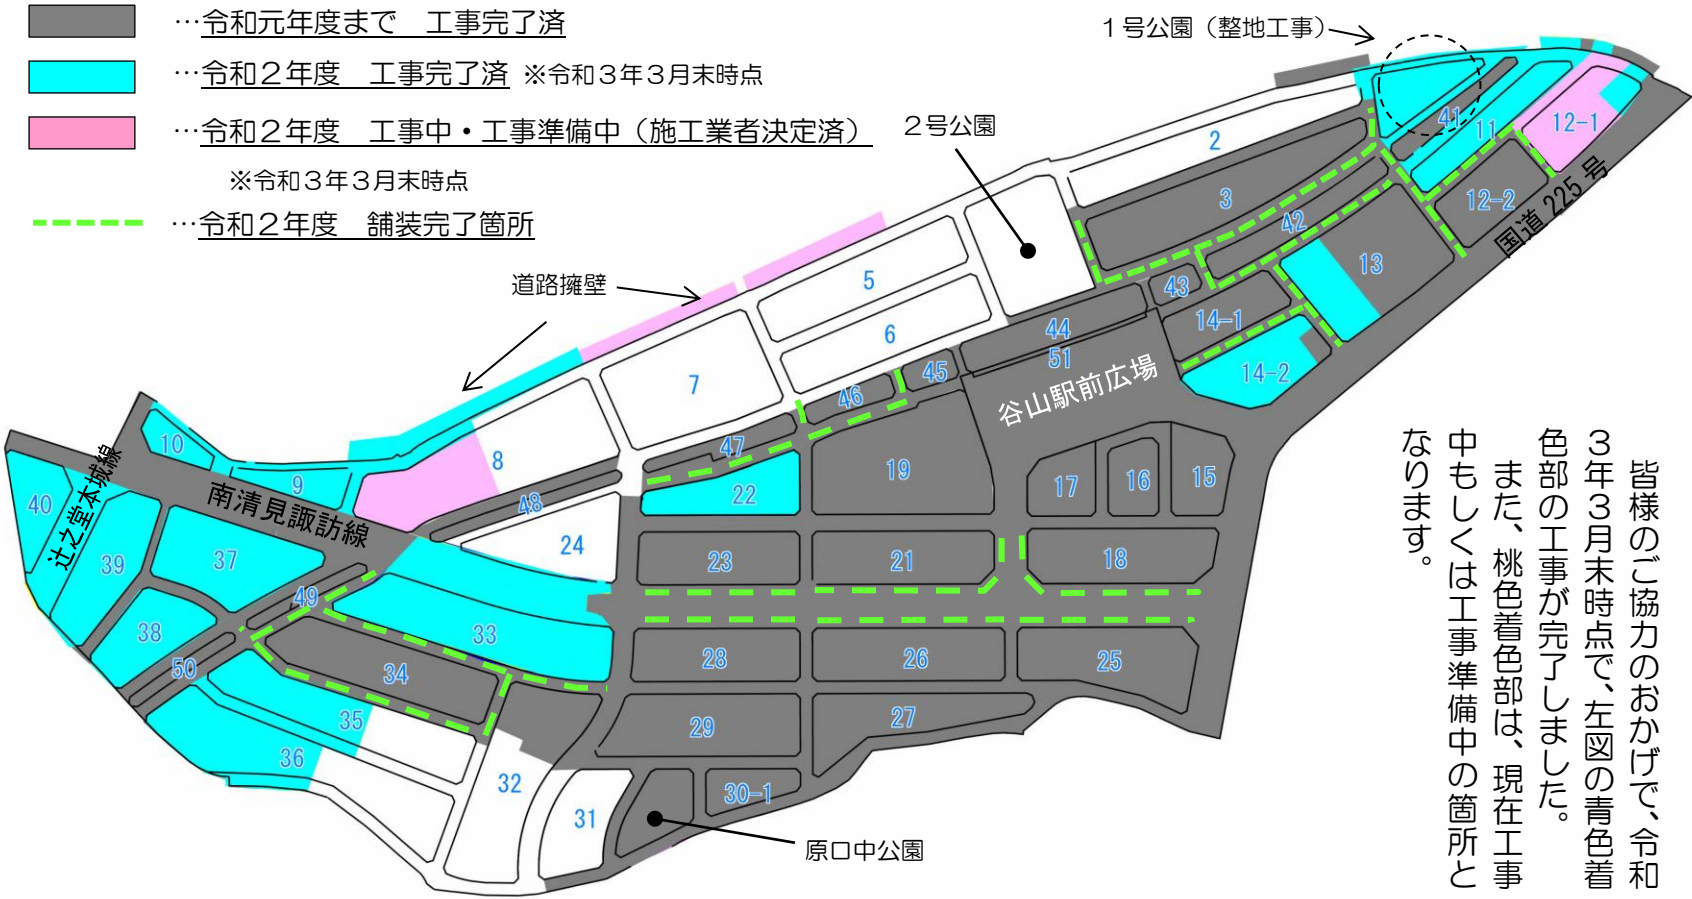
…令和元年度まで　工事完了済

…令和２年度　工事完了済 ※令和３年３月末時点

…令和２年度　工事中・工事準備中（施工業者決定済）

※令和３年３月末時点

…令和２年度　舗装完了箇所

１号公園（整地工事）

２号公園

道路擁壁

国道 225 号

谷山駅前広場

南清見諏訪線

辻之堂本城線

原口中公園

2
3
5
6
7
8
9
10
11
12-1
12-2
13
14-1
14-2
15
16
17
18
19
21
22
23
24
25
26
27
28
29
30-1
31
32
33
34
35
36
37
38
39
40
41
42
43
44
45
46
47
48
49
50
51

皆様のご協力のおかげで、令和３年３月末時点で、左図の青色着色部の工事が完了しました。
また、桃色着色部は、現在工事中もしくは工事準備中の箇所となります。